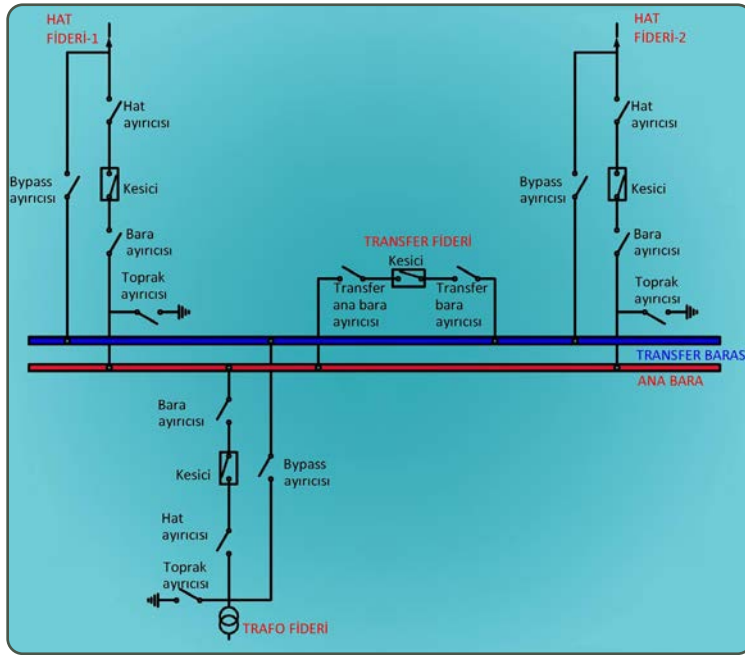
HAT FİDERİ-1

Hat ayırıcısı

Bypass ayırıcısı

Kesici

Bara ayırıcısı

Toprak ayırıcısı

HAT FİDERİ-2

Hat ayırıcısı

Bypass ayırıcısı

Kesici

Bara ayırıcısı

Toprak ayırıcısı

TRANSFER FİDERİ

Kesici

Transfer ana bara ayırıcısı

Transfer bara ayırıcısı

TRANSFER BARAS

ANA BARA

Bara ayırıcısı

Kesici

Bypass ayırıcısı

Hat ayırıcısı

Toprak ayırıcısı

TRAFO FİDERİ